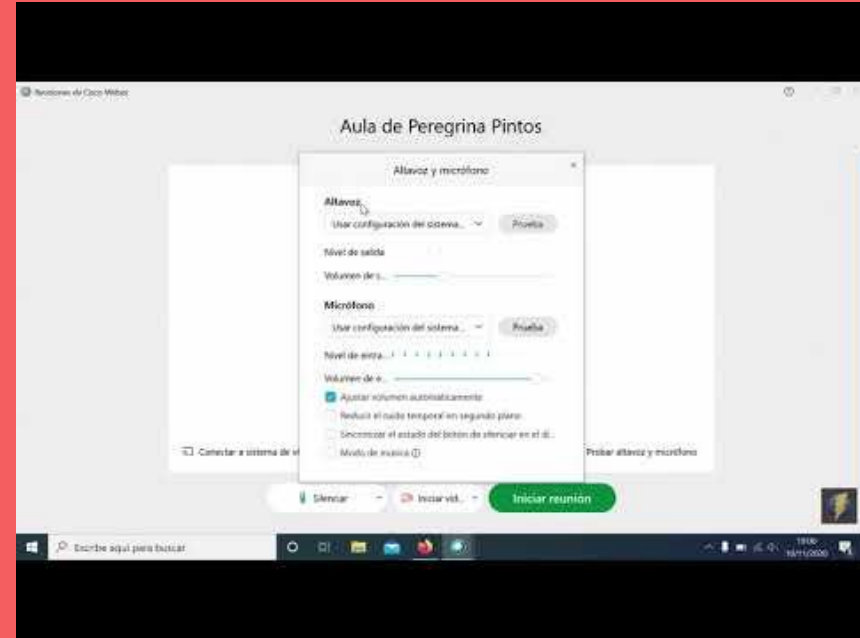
Reuniones de Cisco Webex

Aula de Peregrina Pintos

Altavoz y micrófono

×

Altavoz

Usar configuración del sistema...

Prueba

Nivel de salida

Volumen de s...

Micrófono

Usar configuración del sistema...

Prueba

Nivel de entra...

Volumen de e...

Ajustar volumen automáticamente

Reducir el ruido temporal en segundo plano

Sincronizar el estado del botón de silenciar en el di...

Modo de música

Conectar a sistema de v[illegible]

Probar altavoz y micrófono

Silenciar

Iniciar vid...

Iniciar reunión

Escribe aquí para buscar

19:06
10/11/2020